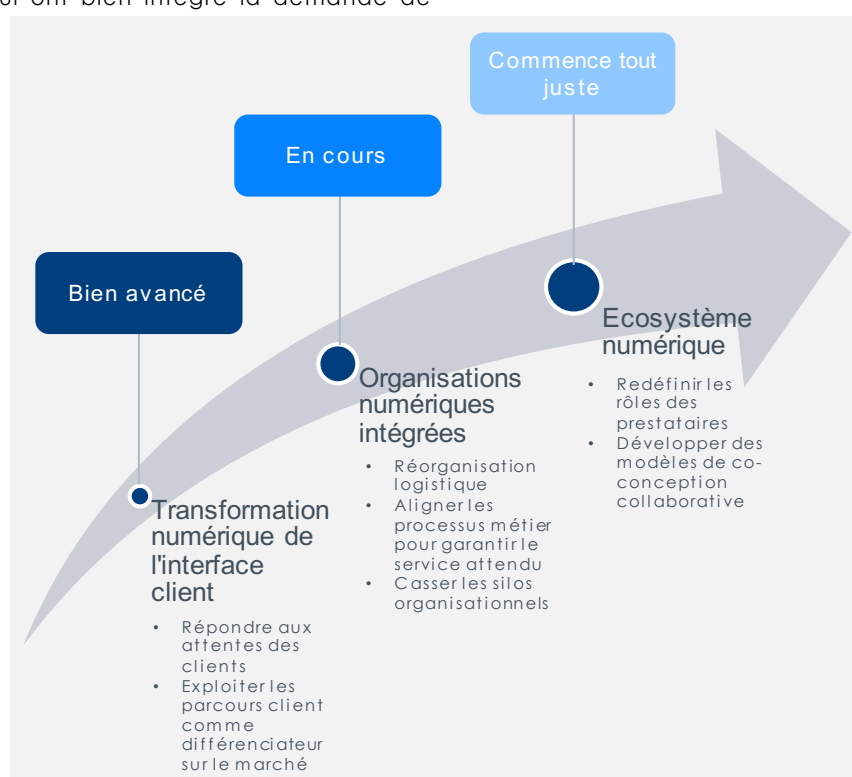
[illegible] ont bien intégré la demande de

Commence tout juste

En cours

Bien avancé

Ecosystème numérique

- Redéfinir les rôles des prestataires
- Développer des modèles de co-conception collaborative

Organisations numériques intégrées

- Réorganisation logistique
- Aligner les processus métier pour garantir le service attendu
- Casser les silos organisationnels

Transformation numérique de l'interface client

- Répondre aux attentes des clients
- Exploiter les parcours client comme différenciateur sur le marché